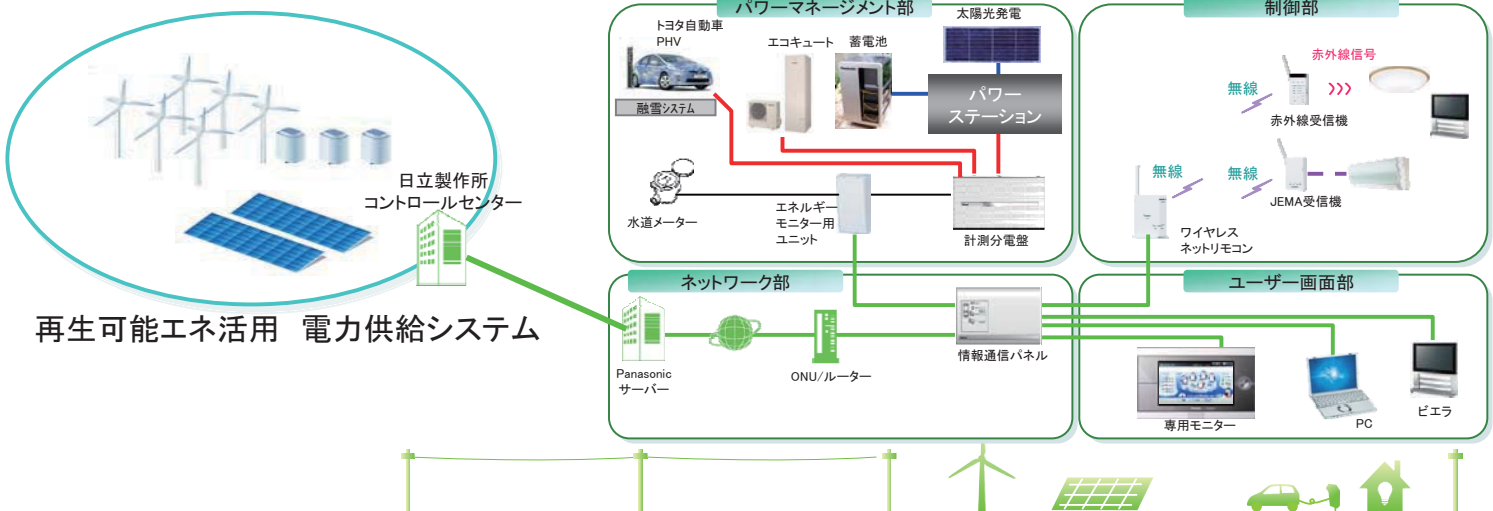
日立製作所
コントロールセンター

再生可能エネ活用 電力供給システム

パワーマネージメント部

トヨタ自動車
PHV

融雪システム

エコキュート

蓄電池

太陽光発電

パワー
ステーション

水道メーター

エネルギー
モニター用
ユニット

計測分電盤

制御部

赤外線信号

無線

赤外線受信機

無線

無線

JEMA受信機

ワイヤレス
ネットリモコン

ネットワーク部

Panasonic
サーバー

ONU/ルーター

情報通信パネル

ユーザー画面部

専用モニター

PC

ビエラ